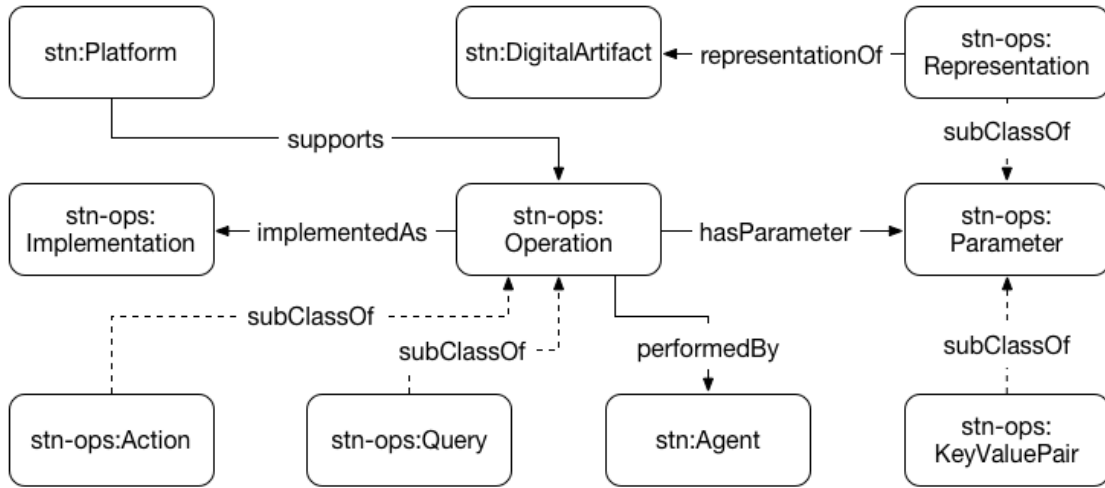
stn:Platform

stn:DigitalArtifact

representationOf

stn-ops: Representation

supports

subClassOf

stn-ops: Implementation

implementedAs

stn-ops: Operation

hasParameter

stn-ops: Parameter

subClassOf

subClassOf

performedBy

subClassOf

stn-ops:Action

stn-ops:Query

stn:Agent

stn-ops: KeyValuePair